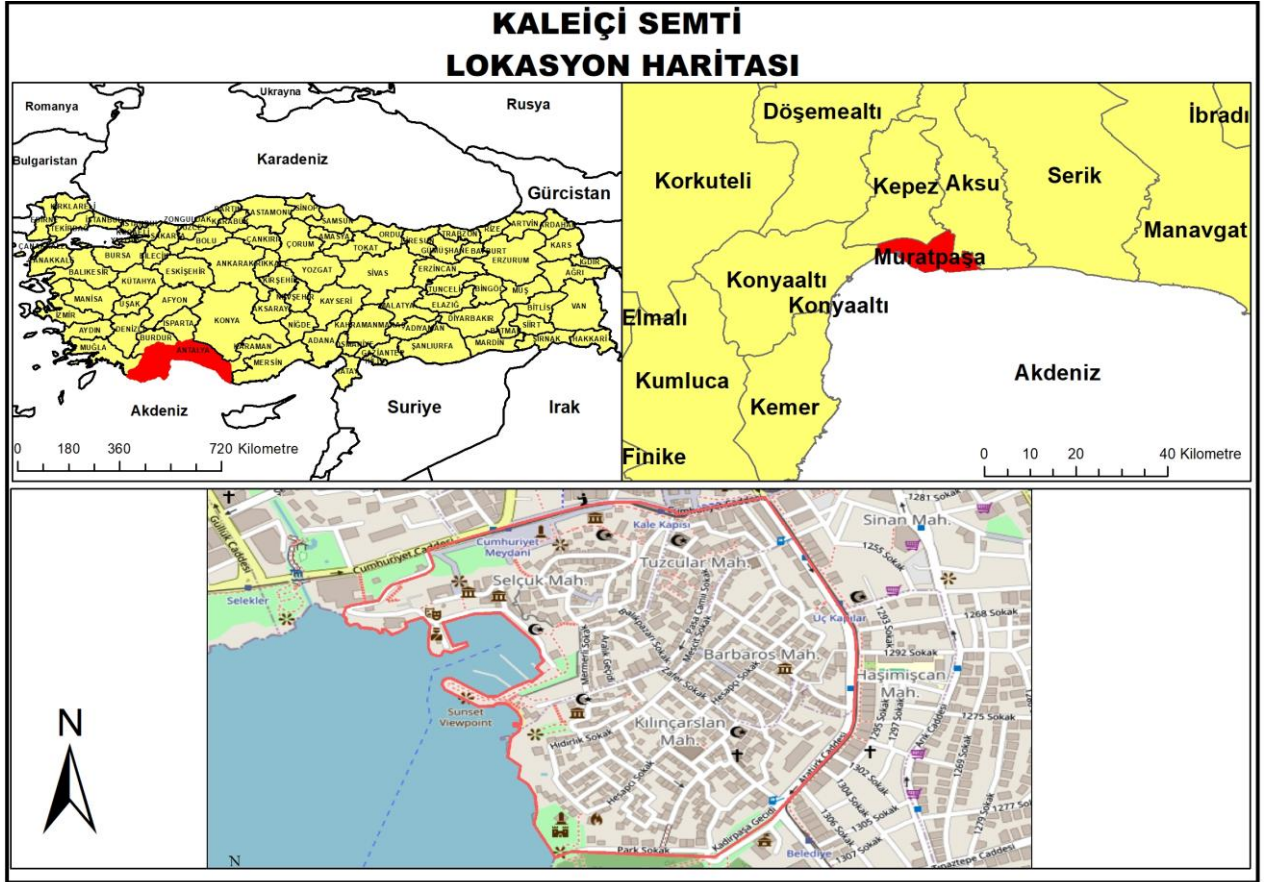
KALEİÇİ SEMTİ
LOKASYON HARİTASI

Romanya
Ukrayna
Rusya
Bulgaristan
Karadeniz
Gürcistan
KIRKLARELİ
EDİRNE
İSTANBUL
TEKİRDAĞ
ZONGULDAK
BARTIN
KASTAMONU
SİNOP
SAMSUN
ORDU
GİRESUN
TRABZON
RİZE
ARTVİN
ARDAHAN
KARS
IĞDIR
AĞRI
BOLU
ÇANKIRI
ÇORUM
AMASYA
TOKAT
GÜMÜŞHANE
BAYBURT
ERZURUM
ÇANAKKALE
BALIKESİR
BURSA
BİLECİK
ESKİŞEHİR
ANKARA
KIRIKKALE
YOZGAT
SİVAS
ERZİNCAN
TUNCELİ
BİNGÖL
MUŞ
KÜTAHYA
KIRŞEHİR
MANİSA
UŞAK
AFYON
NEVŞEHİR
KAYSERİ
MALATYA
ELAZIĞ
BİTLİS
VAN
İZMİR
AKSARAY
DİYARBAKIR
SİİRT
AYDIN
DENİZLİ
ISPARTA
KONYA
NİĞDE
KAHRAMANMARAŞ
ADIYAMAN
BATMAN
ŞIRNAK
HAKKARİ
MUĞLA
BURDUR
KARAMAN
ADANA
OSMANİYE
ŞANLIURFA
MARDİN
ANTALYA
MERSİN
GAZİANTEP
HATAY
Akdeniz
Suriye
Irak
0 180 360 720 Kilometre

Döşemealtı
İbradı
Korkuteli
Kepez
Aksu
Serik
Manavgat
Muratpaşa
Konyaaltı
Konyaaltı
Elmalı
Kumluca
Kemer
Akdeniz
Finike
0 10 20 40 Kilometre

N
Gürük Caddesi
Cumhuriyet Caddesi
Cumhuriyet Meydanı
Kale Kapısı
Sinan Mah.
1281 Sokak
1255 Sokak
Tuzcular Mah.
Selçuk Mah.
Selekler
Uç Kapılar
1268 Sokak
1293 Sokak
1292 Sokak
Barbaros Mah.
Haşimişcan Mah.
Sunset Viewpoint
Kılınçarslan Mah.
Hıdırlık Sokak
Hesapçı Sokak
Atatürk Caddesi
1275 Sokak
1295 Sokak
1297 Sokak
1302 Sokak
1269 Sokak
1304 Sokak
1305 Sokak
1306 Sokak
1307 Sokak
1277 Sokak
1279 Sokak
Park Sokak
Kadirpaşa Geçidi
Belediye
Tuzcular Camii Sokak
Mescit Sokak
Paşa Camii Sokak
Balıkpazarı Sokak
Zafer Sokak
Hesapçı Sokak
Aralık Geçidi
Mermerli Sokak
Fevzi Çakmak Caddesi
Işıklar Caddesi
Tonaztepe Caddesi
N